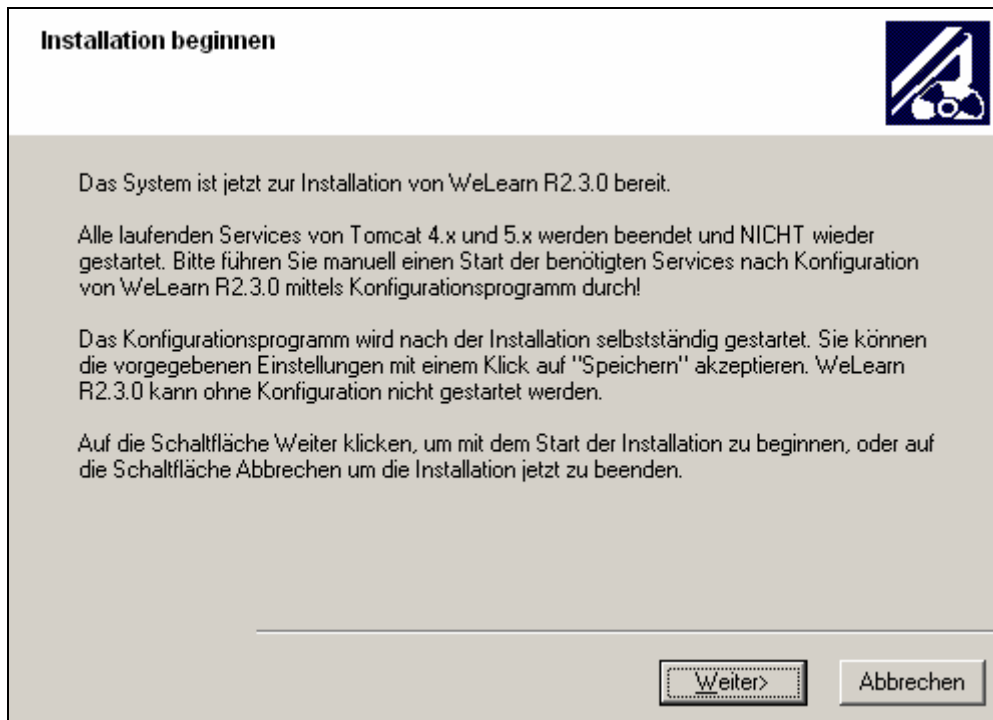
Installation beginnen

Das System ist jetzt zur Installation von WeLearn R2.3.0 bereit.

Alle laufenden Services von Tomcat 4.x und 5.x werden beendet und NICHT wieder gestartet. Bitte führen Sie manuell einen Start der benötigten Services nach Konfiguration von WeLearn R2.3.0 mittels Konfigurationsprogramm durch!

Das Konfigurationsprogramm wird nach der Installation selbstständig gestartet. Sie können die vorgegebenen Einstellungen mit einem Klick auf "Speichern" akzeptieren. WeLearn R2.3.0 kann ohne Konfiguration nicht gestartet werden.

Auf die Schaltfläche Weiter klicken, um mit dem Start der Installation zu beginnen, oder auf die Schaltfläche Abbrechen um die Installation jetzt zu beenden.

Weiter>

Abbrechen